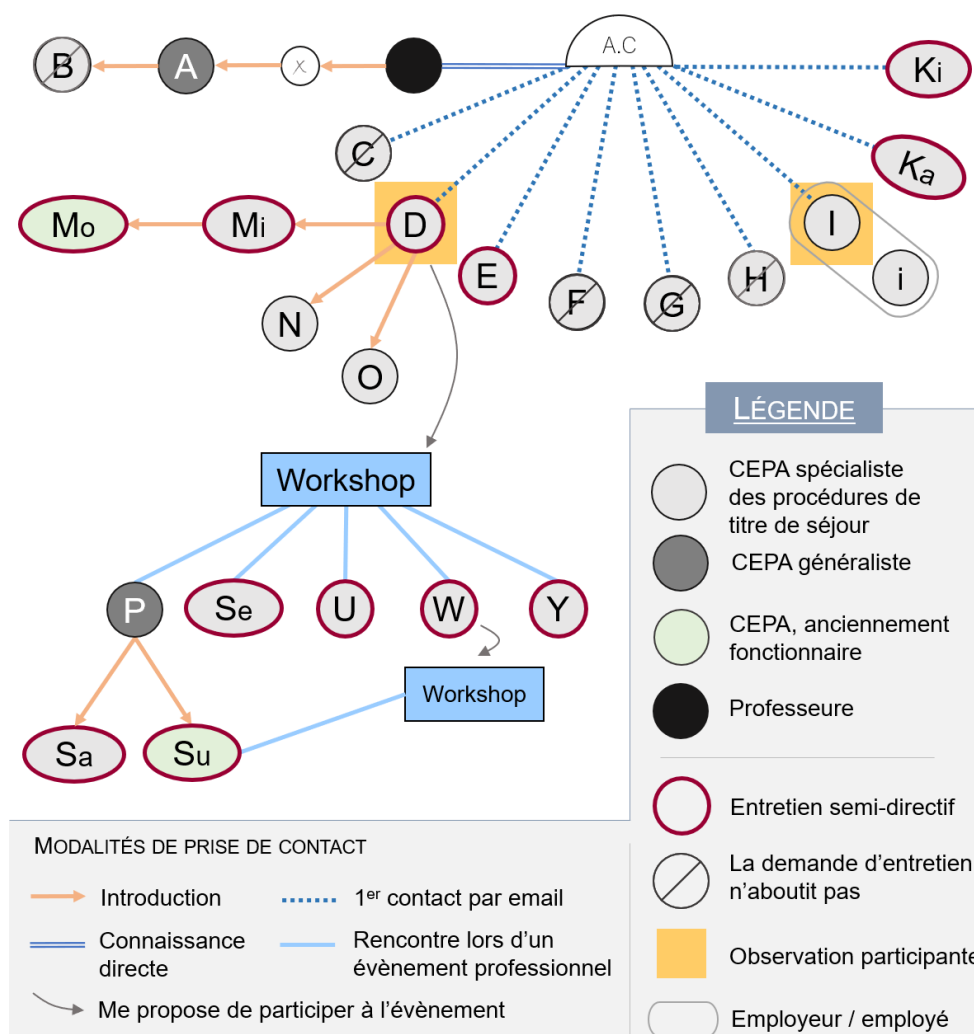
B A X A.C Ki
C Ka
Mo Mi D I
E F G H i
N
O

LÉGENDE

Workshop

P Se U W Y

Workshop

Sa Su

CEPA spécialiste des procédures de titre de séjour

CEPA généraliste

CEPA, anciennement fonctionnaire

Professeure

Entretien semi-directif

La demande d'entretien n'aboutit pas

Observation participante

Employeur / employé

MODALITÉS DE PRISE DE CONTACT

Introduction

1$^{er}$ contact par email

Connaissance directe

Rencontre lors d'un évènement professionnel

Me propose de participer à l'évènement